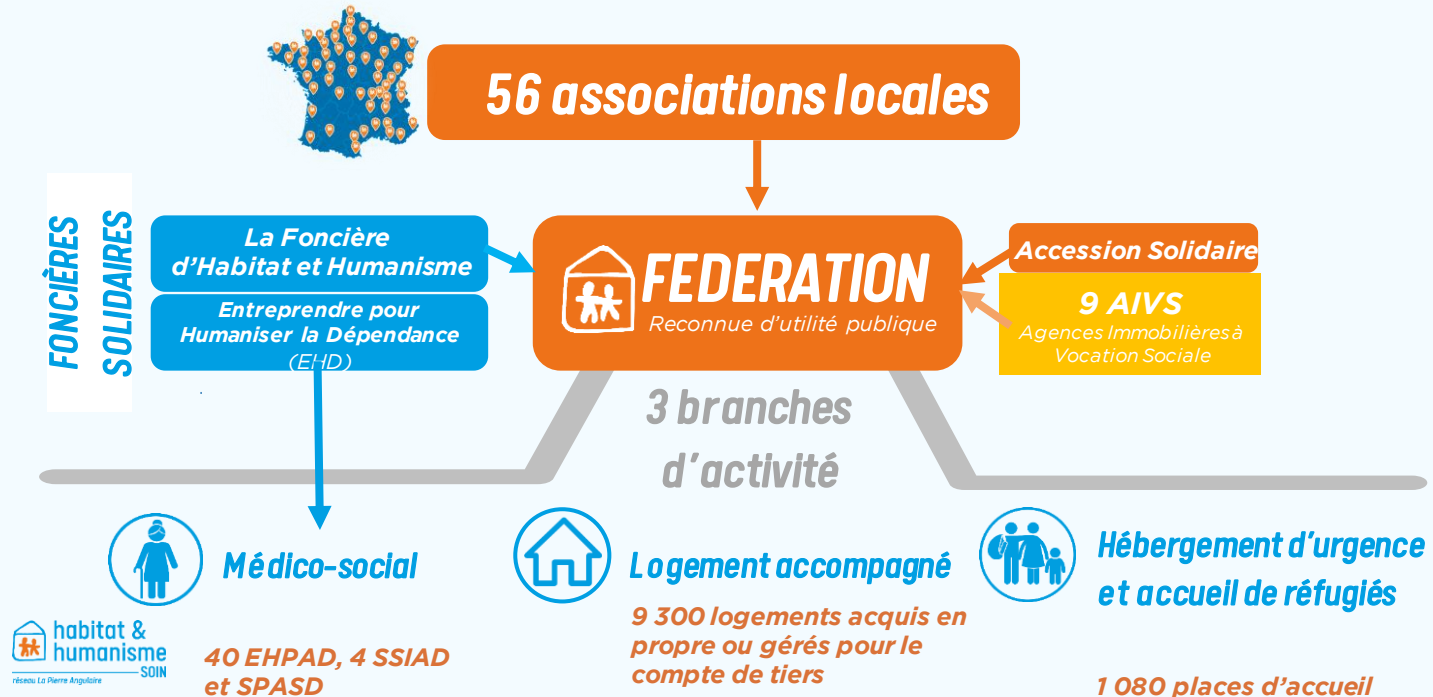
56 associations locales

FONCIÈRES SOLIDAIRES

La Foncière d'Habitat et Humanisme

Entreprendre pour Humaniser la Dépendance (EHD)

FEDERATION
Reconnue d'utilité publique

Accession Solidaire

9 AIVS
Agences Immobilières à Vocation Sociale

3 branches d'activité

Médico-social

Logement accompagné

Hébergement d'urgence et accueil de réfugiés

habitat & humanisme SOIN
réseau La Pierre Angulaire

40 EHPAD, 4 SSIAD et SPASD

9 300 logements acquis en propre ou gérés pour le compte de tiers

1 080 places d'accueil